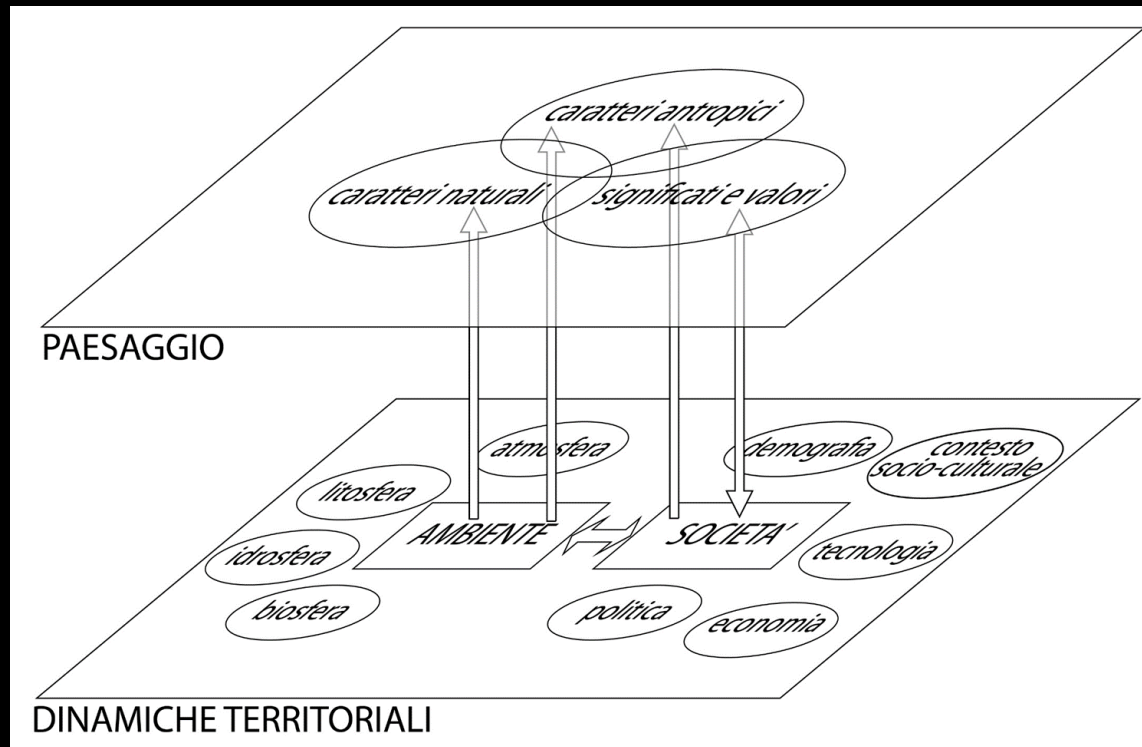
caratteri antropici

caratteri naturali

significati e valori

PAESAGGIO

atmosfera

demografia

contesto socio-culturale

litosfera

AMBIENTE

SOCIETA'

idrosfera

tecnologia

biosfera

politica

economia

DINAMICHE TERRITORIALI